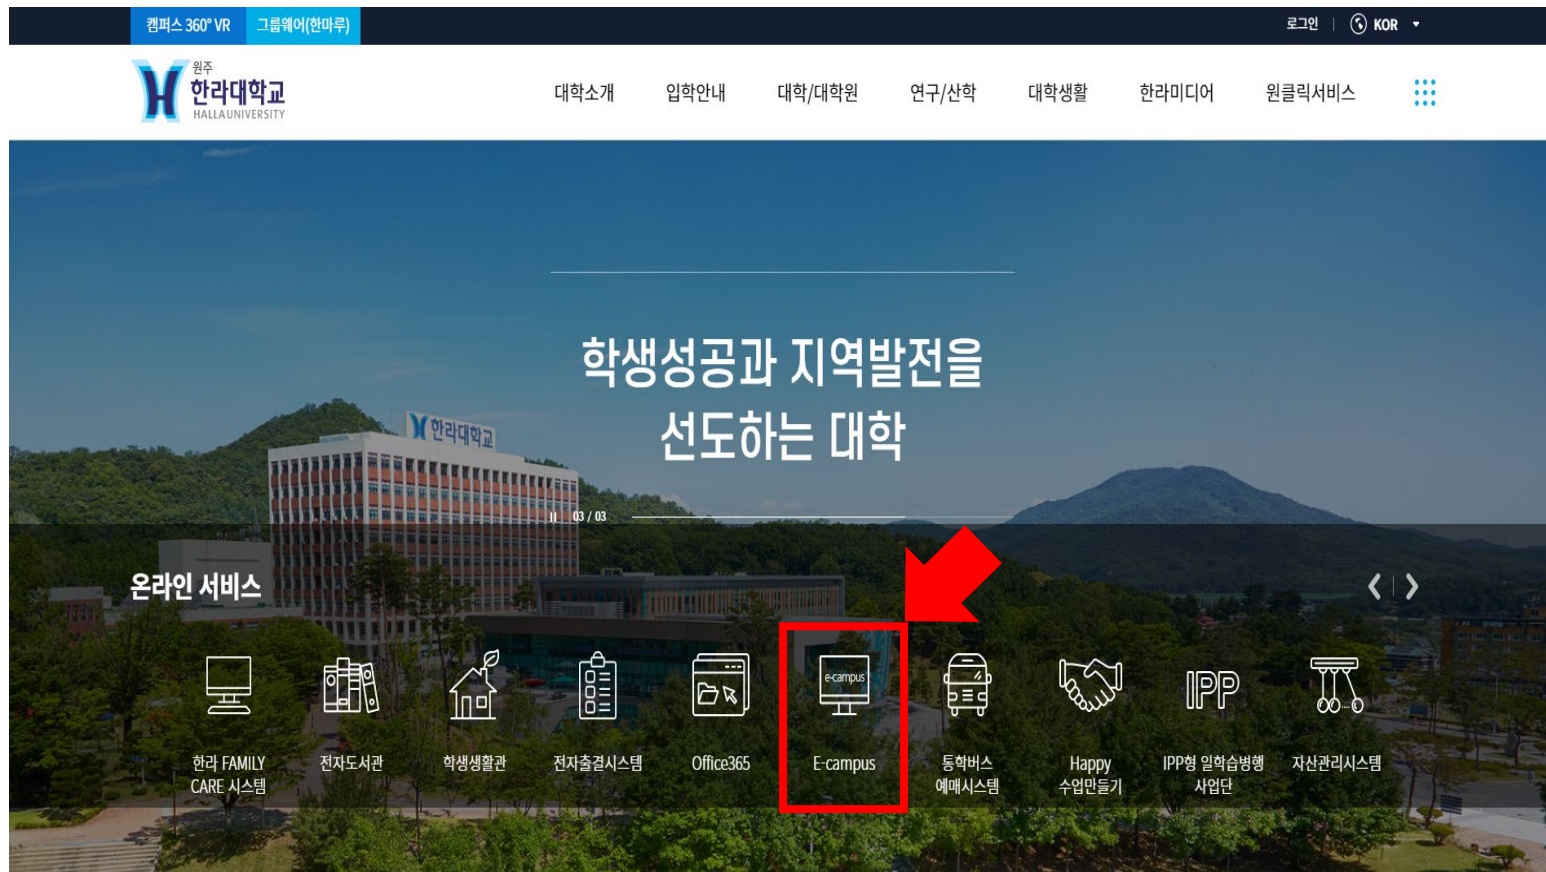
캠퍼스 360° VR 그룹웨어(한마루)

로그인 | KOR

원주 한라대학교 HALLA UNIVERSITY

대학소개 입학안내 대학/대학원 연구/산학 대학생활 한라미디어 원클릭서비스

학생성공과 지역발전을 선도하는 대학

한라대학교

03 / 03

온라인 서비스

한라 FAMILY CARE 시스템

전자도서관

학생생활관

전자출결시스템

Office365

e-campus

E-campus

통학버스 예매시스템

Happy 수업만들기

IPP

IPP형 일학습병행 사업단

자산관리시스템